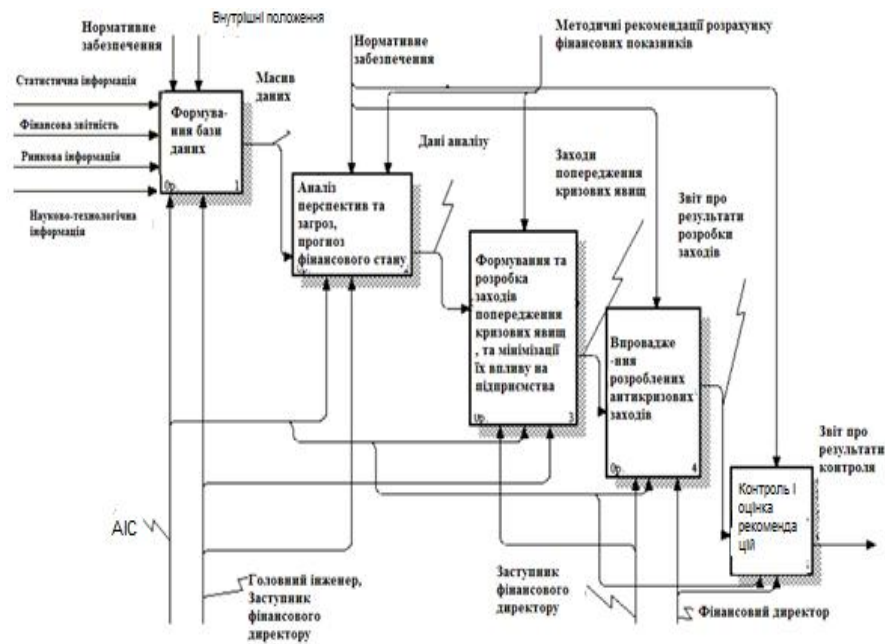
Нормативне забезпечення

Внутрішні положення

Методичні рекомендації розрахунку фінансових показників

Нормативне забезпечення

Статистична інформація

Фінансова звітність

Ринкова інформація

Науково-технологічна інформація

Масив даних

Формування бази даних

0р. 1

Дані аналізу

Аналіз перспектив та загроз, прогноз фінансового стану

Заходи попередження кризових явищ

Звіт про результати розробки заходів

Формування та розробка заходів попередження кризових явищ, та мінімізації їх впливу на підприємства

0р. 3

Впровадження розроблених антикризових заходів

0р. 4

Звіт про результати контроля

Контроль і оцінка рекомендацій

АІС

Головний інженер, Заступник фінансового директору

Заступник фінансового директору

Фінансовий директор